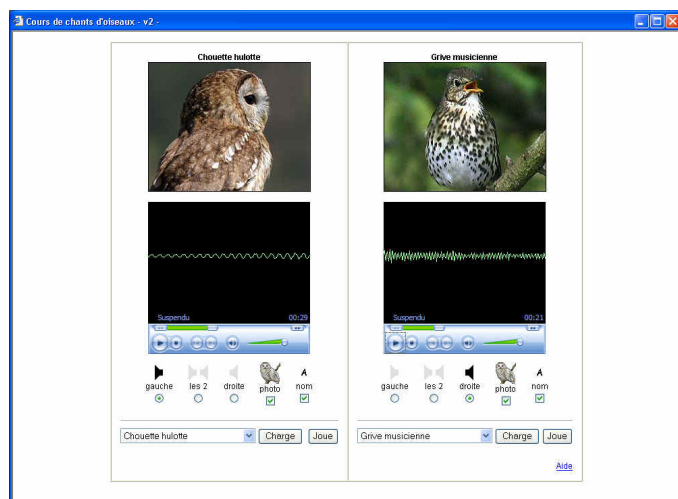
Cours de chants d'oiseaux - v2 -

Chouette hulotte

Suspendu 00:29

gauche les 2 droite photo nom

Chouette hulotte Charge Joue

Grive musicienne

Suspendu 00:21

gauche les 2 droite photo nom

Grive musicienne Charge Joue

Aide